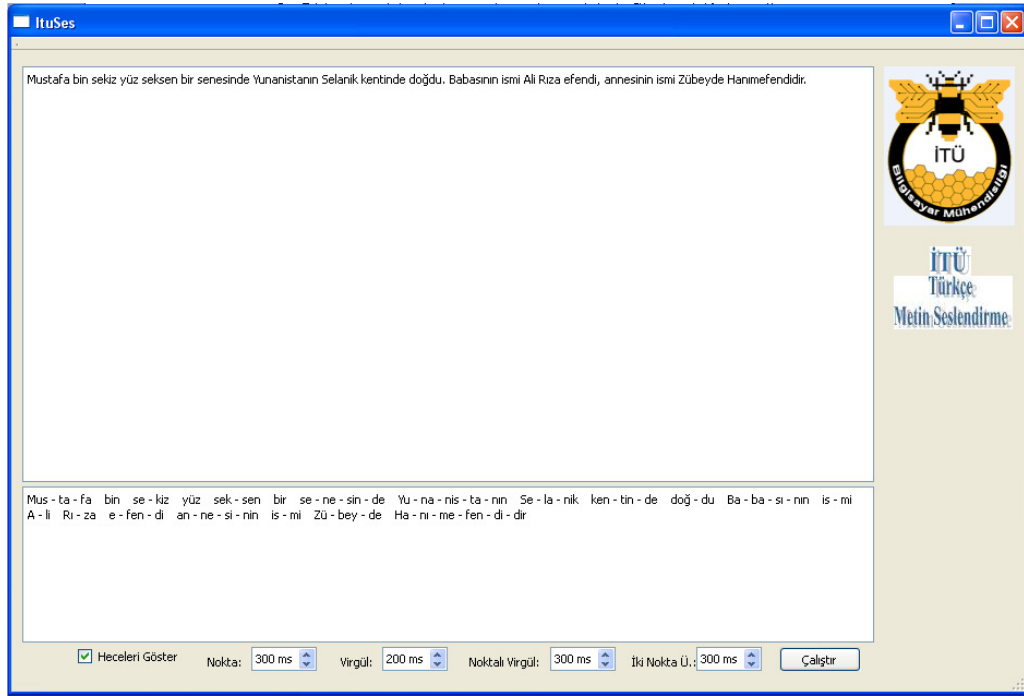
ItuSes

Mustafa bin sekiz yüz seksen bir senesinde Yunanistanın Selanik kentinde doğdu. Babasının ismi Ali Rıza efendi, annesinin ismi Zübeyde Hanımefendidir.

İTÜ

Bilgisayar Mühendisliği

İTÜ
Türkçe
Metin Seslendirme

Mus - ta - fa bin se - kiz yüz sek - sen bir se - ne - sin - de Yu - na - nis - ta - nın Se - la - nik ken - tin - de doğ - du Ba - ba - sı - nın is - mi A - li Rı - za e - fen - di an - ne - si - nin is - mi Zü - bey - de Ha - nı - me - fen - di - dir

Heceleri Göster Nokta: 300 ms Virgül: 200 ms Noktalı Virgül: 300 ms İki Nokta Ü.: 300 ms Çalıştır